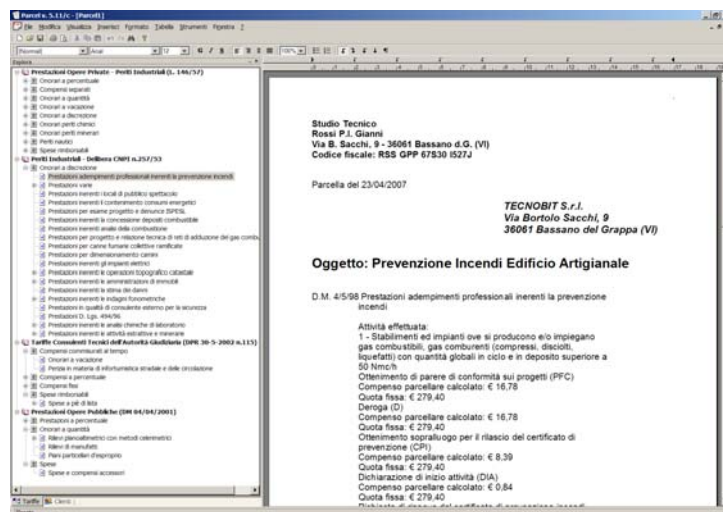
Parcell v. 5.11/c - [Parcell]

File Modifica Visualizza Inserisci Formato Tabella Strumenti Finestra ?

Normale Arial 12

Esplora

Prestazioni Opere Private - Periti Industriali (L. 146/57)
Onorari a percentuale
Compensi separati
Onorari a quantità
Onorari a vacazione
Onorari a discrezione
Onorari periti chimici
Onorari periti minerari
Periti nautici
Spese rimborsabili
Periti Industriali - Delibera CNPI n.257/53
Onorari a discrezione
Prestazioni adempimenti professionali inerenti la prevenzione incendi
Prestazioni varie
Prestazioni inerenti i locali di pubblico spettacolo
Prestazioni inerenti il contenimento consumi energetici
Prestazioni per esame progetto e denunce ISPESL
Prestazioni inerenti la concessione depositi combustibile
Prestazioni inerenti analisi della combustione
Prestazioni per progetto e relazione tecnica di reti di adduzione del gas combu
Prestazioni per canne fumarie collettive ramificate
Prestazioni per dimensionamento camini
Prestazioni inerenti gli impianti elettrici
Prestazioni inerenti le operazioni topografico catastale
Prestazioni inerenti le amministrazioni di immobili
Prestazioni inerenti la stima dei danni
Prestazioni inerenti le indagini fonometriche
Prestazioni in qualità di consulente esterno per la sicurezza
Prestazioni D. Lgs. 494/96
Prestazioni inerenti le analisi chimiche di laboratorio
Prestazioni inerenti le attività estrattive e minerarie
Tariffe Consulenti Tecnici dell'Autorità Giudiziaria (DPR 30-5-2002 n.115)
Compensi commisurati al tempo
Onorari a vacazione
Perizia in materia di infortunistica stradale e delle circolazione
Compensi a percentuale
Compensi fissi
Spese rimborsabili
Spese a piè di lista
Prestazioni Opere Pubbliche (DM 04/04/2001)
Prestazioni a percentuale
Onorari a quantità
Rilievi planoaltimetrici con metodi celerimetrici
Rilievi di manufatti
Piani particellari d'esproprio
Spese
Spese e compensi accessori

Tariffe Clienti

Studio Tecnico
Rossi P.I. Gianni
Via B. Sacchi, 9 - 36061 Bassano d.G. (VI)
Codice fiscale: RSS GPP 67S30 I527J

Parcella del 23/04/2007

TECNOBIT S.r.l.
Via Bortolo Sacchi, 9
36061 Bassano del Grappa (VI)

Oggetto: Prevenzione Incendi Edificio Artigianale

D.M. 4/5/98 Prestazioni adempimenti professionali inerenti la prevenzione incendi

Attività effettuata:
1 - Stabilimenti ed impianti ove si producono e/o impiegano gas combustibili, gas comburenti (compressi, disciolti, liquefatti) con quantità globali in ciclo e in deposito superiore a 50 Nmc/h
Ottenimento di parere di conformità sui progetti (PFC)
Compenso parcellare calcolato: € 16,78
Quota fissa: € 279,40
Deroga (D)
Compenso parcellare calcolato: € 16,78
Quota fissa: € 279,40
Ottenimento sopralluogo per il rilascio del certificato di prevenzione (CPI)
Compenso parcellare calcolato: € 8,39
Quota fissa: € 279,40
Dichiarazione di inizio attività (DIA)
Compenso parcellare calcolato: € 0,84
Quota fissa: € 279,40
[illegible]